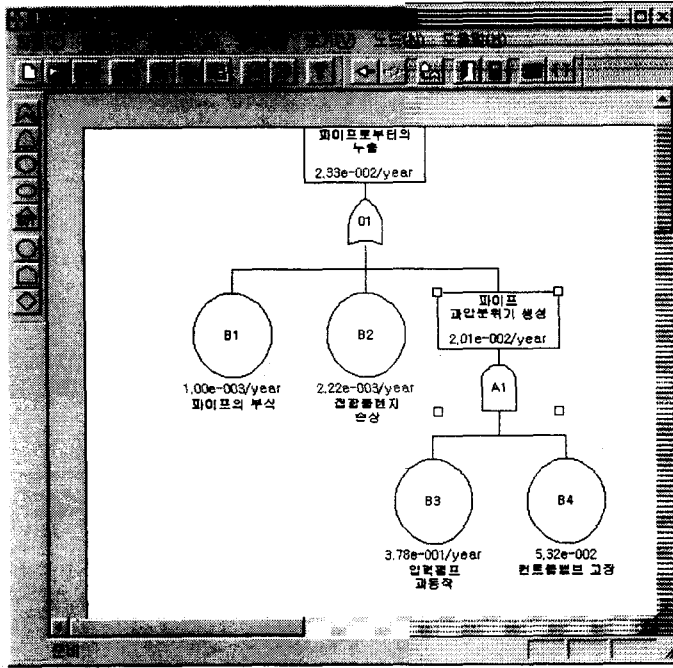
파이프로부터의 누출
2.33e-002/year

O1

B1
1.00e-003/year
파이프의 부식

B2
2.22e-003/year
전압동력지 손상

파이프 과압분위기 생성
2.01e-002/year

A1

B3
3.78e-001/year
압력펌프 과동작

B4
5.32e-002
컨트롤밸브 고장